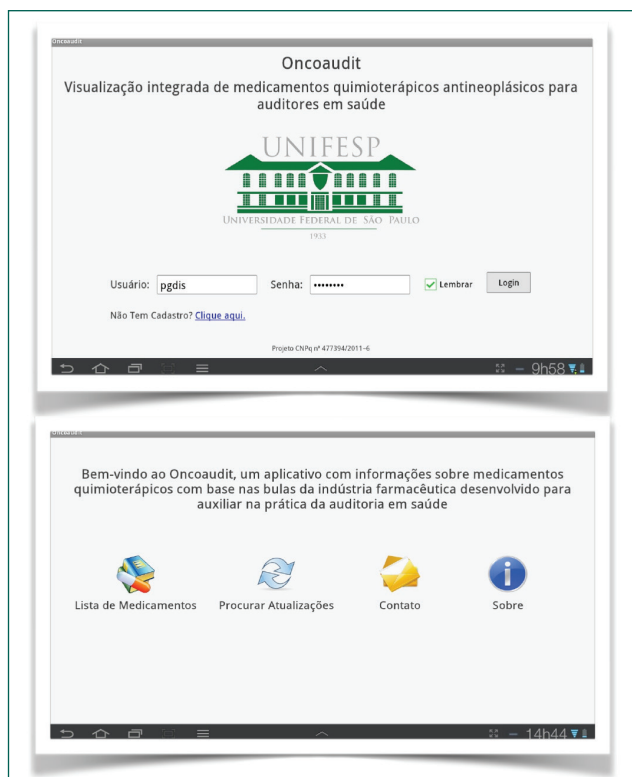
Oncoaudit

Oncoaudit

Visualização integrada de medicamentos quimioterápicos antineoplásicos para auditores em saúde

UNIFESP

UNIVERSIDADE FEDERAL DE SÃO PAULO

1933

Usuário: pgdis Senha: •••••••• Lembrar Login

Não Tem Cadastro? Clique aqui.

Projeto CNPq nº 477394/2011-6

9h58

Oncoaudit

Bem-vindo ao Oncoaudit, um aplicativo com informações sobre medicamentos quimioterápicos com base nas bulas da indústria farmacêutica desenvolvido para auxiliar na prática da auditoria em saúde

Lista de Medicamentos

Procurar Atualizações

Contato

Sobre

14h44